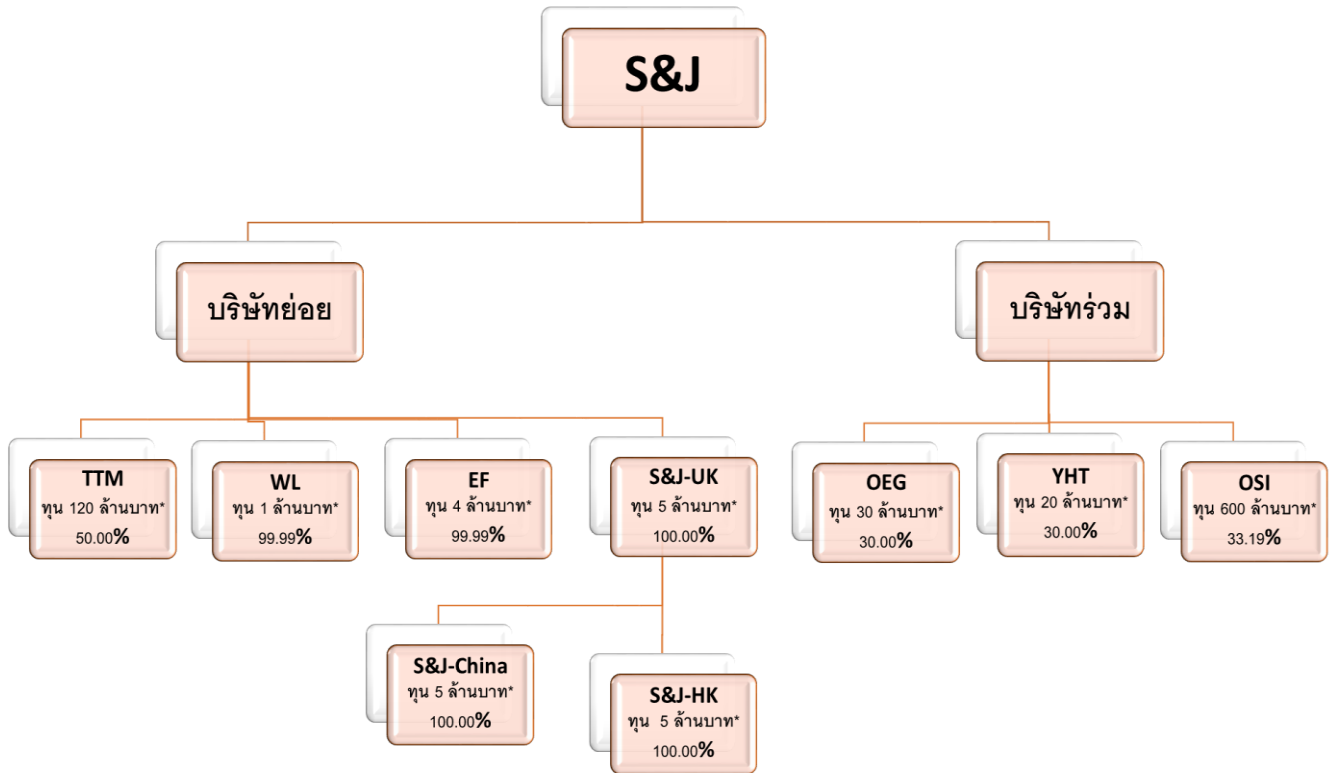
S&J

บริษัทย่อย

บริษัทร่วม

TTM
ทุน 120 ล้านบาท*
50.00%

WL
ทุน 1 ล้านบาท*
99.99%

EF
ทุน 4 ล้านบาท*
99.99%

S&J-UK
ทุน 5 ล้านบาท*
100.00%

OEG
ทุน 30 ล้านบาท*
30.00%

YHT
ทุน 20 ล้านบาท*
30.00%

OSI
ทุน 600 ล้านบาท*
33.19%

S&J-China
ทุน 5 ล้านบาท*
100.00%

S&J-HK
ทุน 5 ล้านบาท*
100.00%